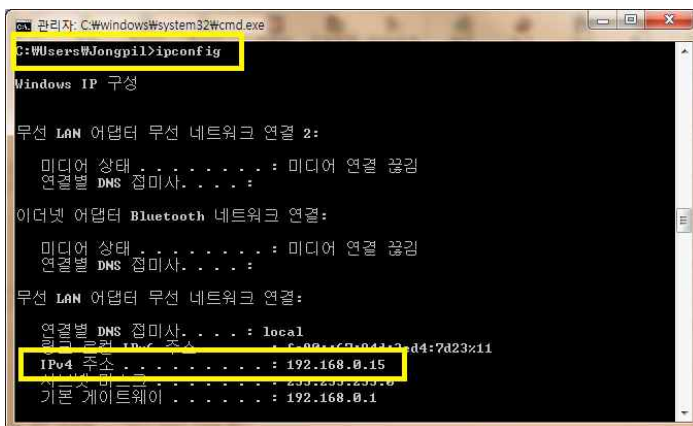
관리자: C:₩windows₩system32₩cmd.exe

C:₩Users₩Jongpil>ipconfig

Windows IP 구성

무선 LAN 어댑터 무선 네트워크 연결 2:

미디어 상태 . . . . . . . . : 미디어 연결 끊김
연결별 DNS 접미사. . . . :

이더넷 어댑터 Bluetooth 네트워크 연결:

미디어 상태 . . . . . . . . : 미디어 연결 끊김
연결별 DNS 접미사. . . . :

무선 LAN 어댑터 무선 네트워크 연결:

연결별 DNS 접미사. . . . : local
링크-로컬 IPv6 주소 . . . . : fe80::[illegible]d4:7d23%11
IPv4 주소 . . . . . . . . . : 192.168.0.15
서브넷 마스크 . . . . . . . : 255.255.255.0
기본 게이트웨이 . . . . . . : 192.168.0.1